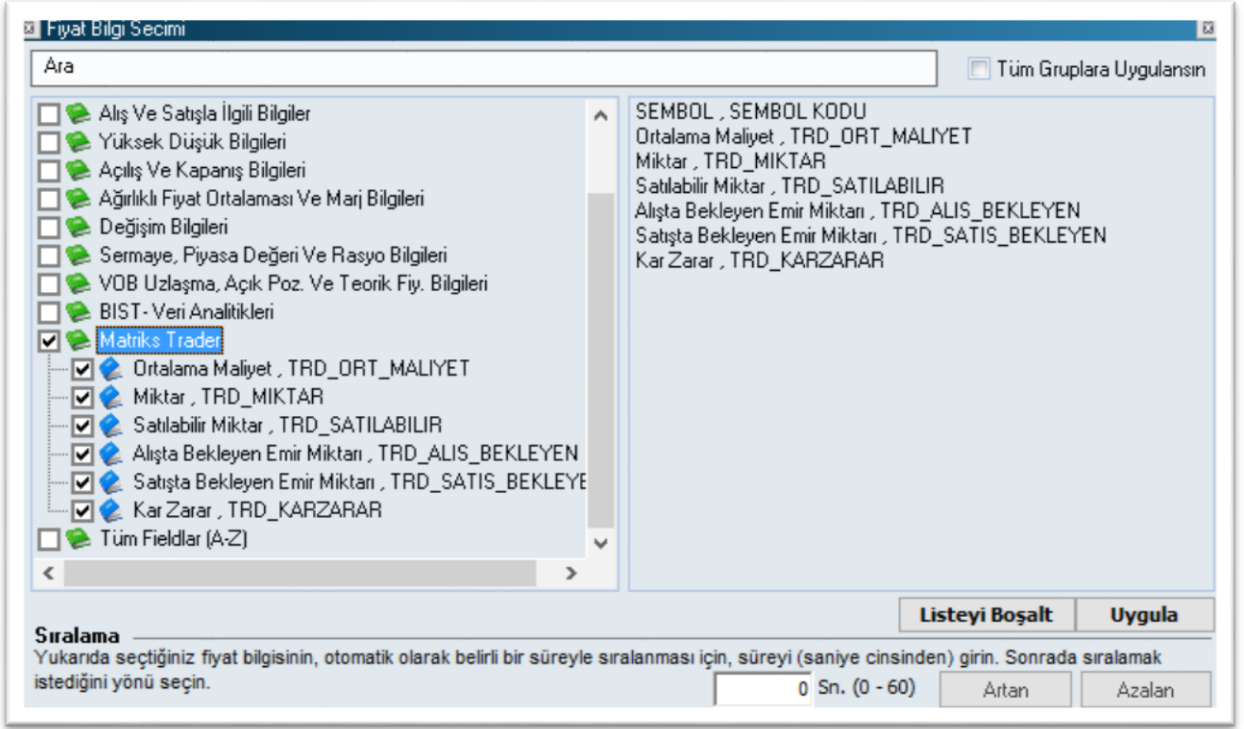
Fiyat Bilgi Secimi

Ara

Tüm Gruplara Uygulansın

Alış Ve Satışla İlgili Bilgiler
Yüksek Düşük Bilgileri
Açılış Ve Kapanış Bilgileri
Ağırlıklı Fiyat Ortalaması Ve Marj Bilgileri
Değişim Bilgileri
Sermaye, Piyasa Değeri Ve Rasyo Bilgileri
VOB Uzlaşma, Açık Poz. Ve Teorik Fiy. Bilgileri
BIST- Veri Analitikleri
Matriks Trader
Ortalama Maliyet , TRD_ORT_MALIYET
Miktar , TRD_MIKTAR
Satılabilir Miktar , TRD_SATILABILIR
Alışta Bekleyen Emir Miktarı , TRD_ALIS_BEKLEYEN
Satışta Bekleyen Emir Miktarı , TRD_SATIS_BEKLEYE
Kar Zarar , TRD_KARZARAR
Tüm Fieldlar (A-Z)

SEMBOL , SEMBOL KODU
Ortalama Maliyet , TRD_ORT_MALIYET
Miktar , TRD_MIKTAR
Satılabilir Miktar , TRD_SATILABILIR
Alışta Bekleyen Emir Miktarı , TRD_ALIS_BEKLEYEN
Satışta Bekleyen Emir Miktarı , TRD_SATIS_BEKLEYEN
Kar Zarar , TRD_KARZARAR

Listeyi Boşalt
Uygula

Sıralama
Yukarıda seçtiğiniz fiyat bilgisinin, otomatik olarak belirli bir süreyle sıralanması için, süreyi (saniye cinsinden) girin. Sonrada sıralamak istediğini yönü seçin.

0 Sn. (0 - 60)
Artan
Azalan